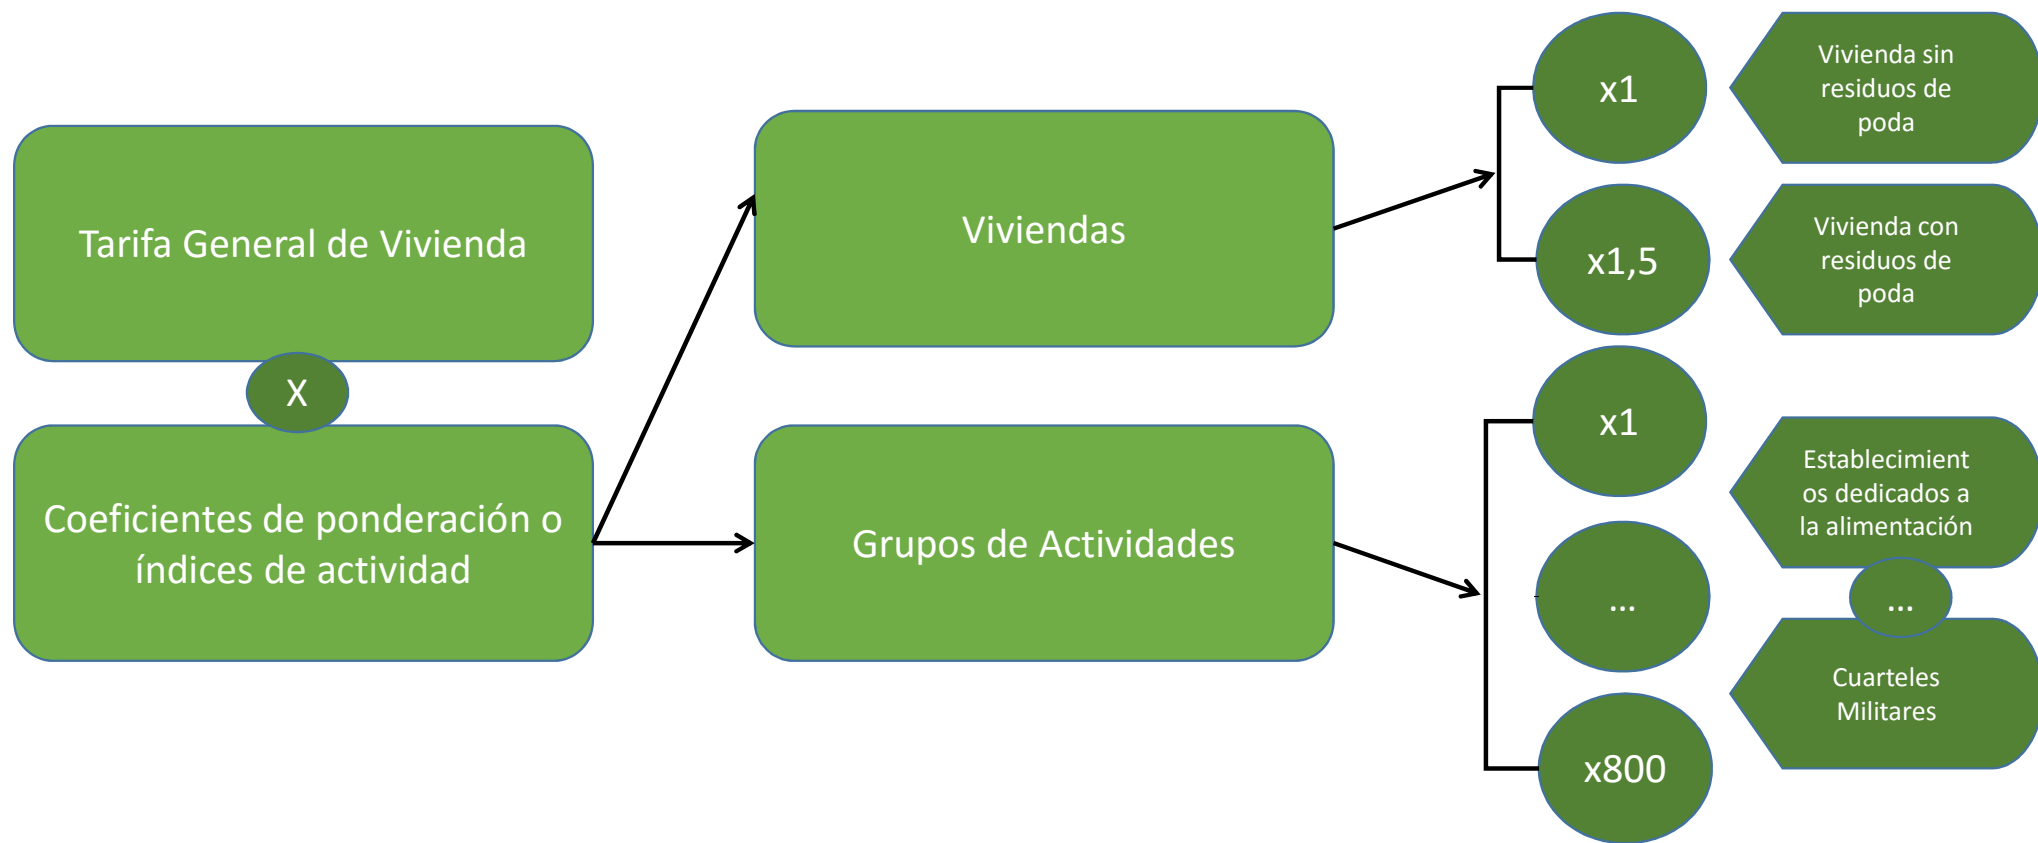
Tarifa General de Vivienda

X

Coeficientes de ponderación o índices de actividad

Viviendas

Grupos de Actividades

x1

Vivienda sin residuos de poda

x1,5

Vivienda con residuos de poda

x1

Establecimient os dedicados a la alimentación

...

...

Cuarteles Militares

x800